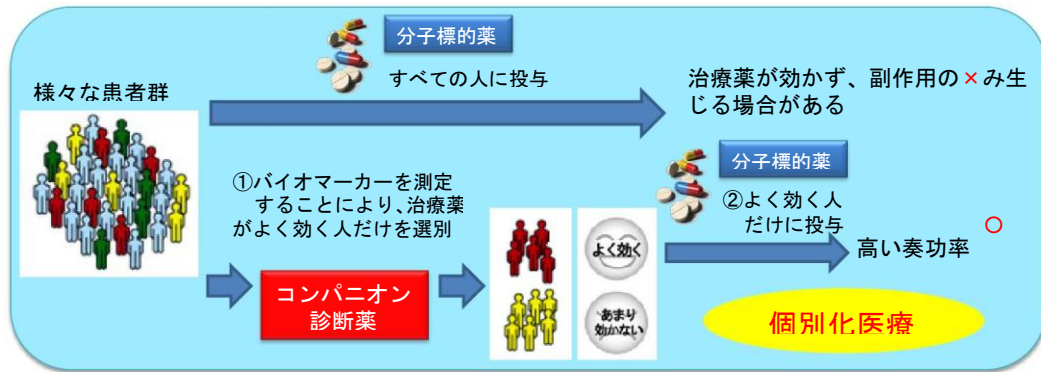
分子標的薬

すべての人に投与

様々な患者群

治療薬が効かず、副作用の×み生じる場合がある

分子標的薬

①バイオマーカーを測定することにより､治療薬がよく効く人だけを選別

②よく効く人だけに投与

よく効く

高い奏功率 ○

コンパニオン診断薬

あまり効かない

個別化医療